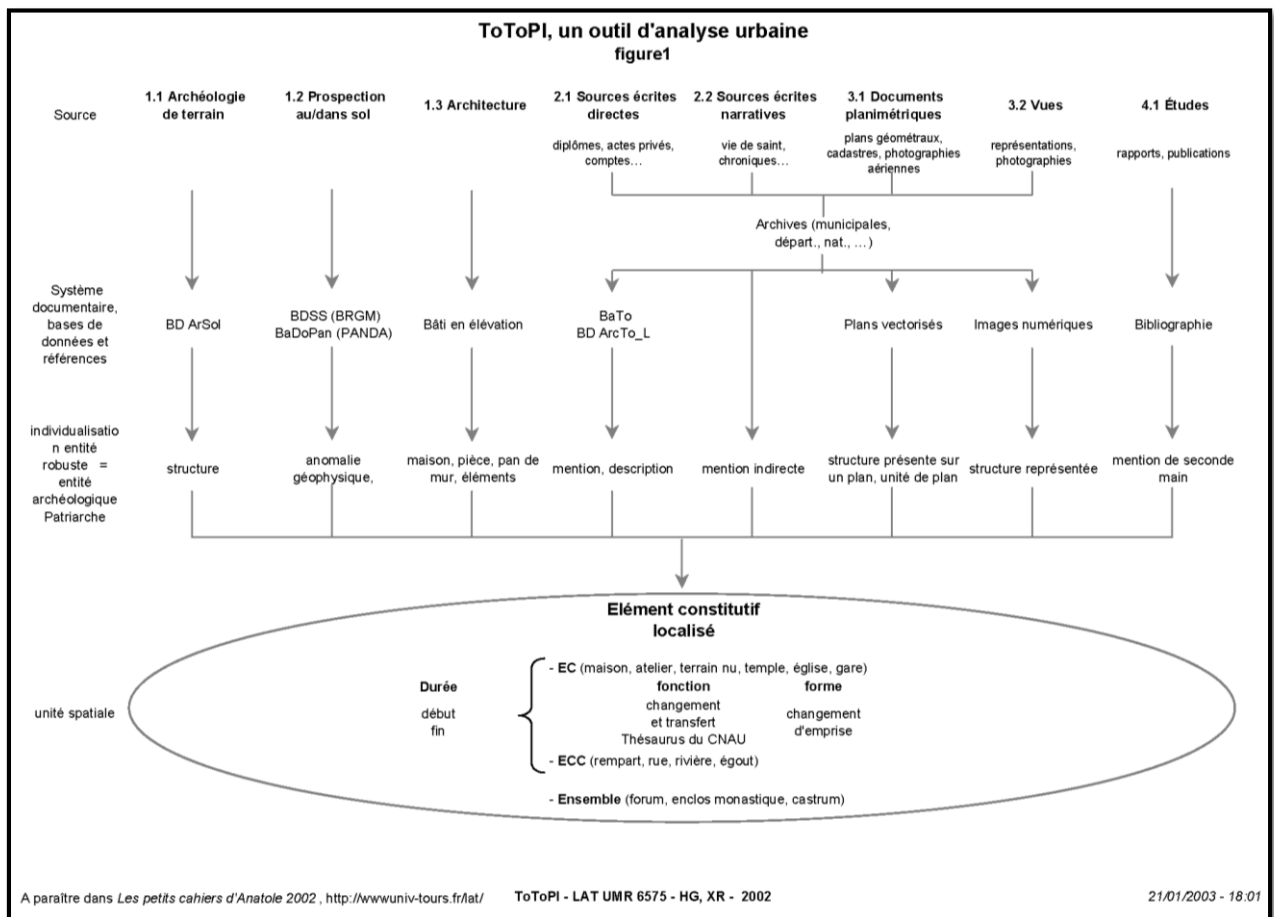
ToToPI, un outil d'analyse urbaine
figure1

Source

1.1 Archéologie de terrain

1.2 Prospection au/dans sol

1.3 Architecture

2.1 Sources écrites directes
diplômes, actes privés, comptes…

2.2 Sources écrites narratives
vie de saint, chroniques…

3.1 Documents planimétriques
plans géométraux, cadastres, photographies aériennes

3.2 Vues
représentations, photographies

4.1 Études
rapports, publications

Archives (municipales, départ., nat., …)

Système documentaire, bases de données et références

BD ArSol

BDSS (BRGM)
BaDoPan (PANDA)

Bâti en élévation

BaTo
BD ArcTo_L

Plans vectorisés

Images numériques

Bibliographie

individualisation entité robuste = entité archéologique Patriarche

structure

anomalie géophysique,

maison, pièce, pan de mur, éléments

mention, description

mention indirecte

structure présente sur un plan, unité de plan

structure représentée

mention de seconde main

Elément constitutif localisé

unité spatiale

Durée
début
fin

- EC (maison, atelier, terrain nu, temple, église, gare)
fonction
changement et transfert
Thésaurus du CNAU
forme
changement d'emprise
- ECC (rempart, rue, rivière, égout)

- Ensemble (forum, enclos monastique, castrum)

A paraître dans Les petits cahiers d'Anatole 2002 , http://wwwuniv-tours.fr/lat/

ToToPI - LAT UMR 6575 - HG, XR - 2002

21/01/2003 - 18:01